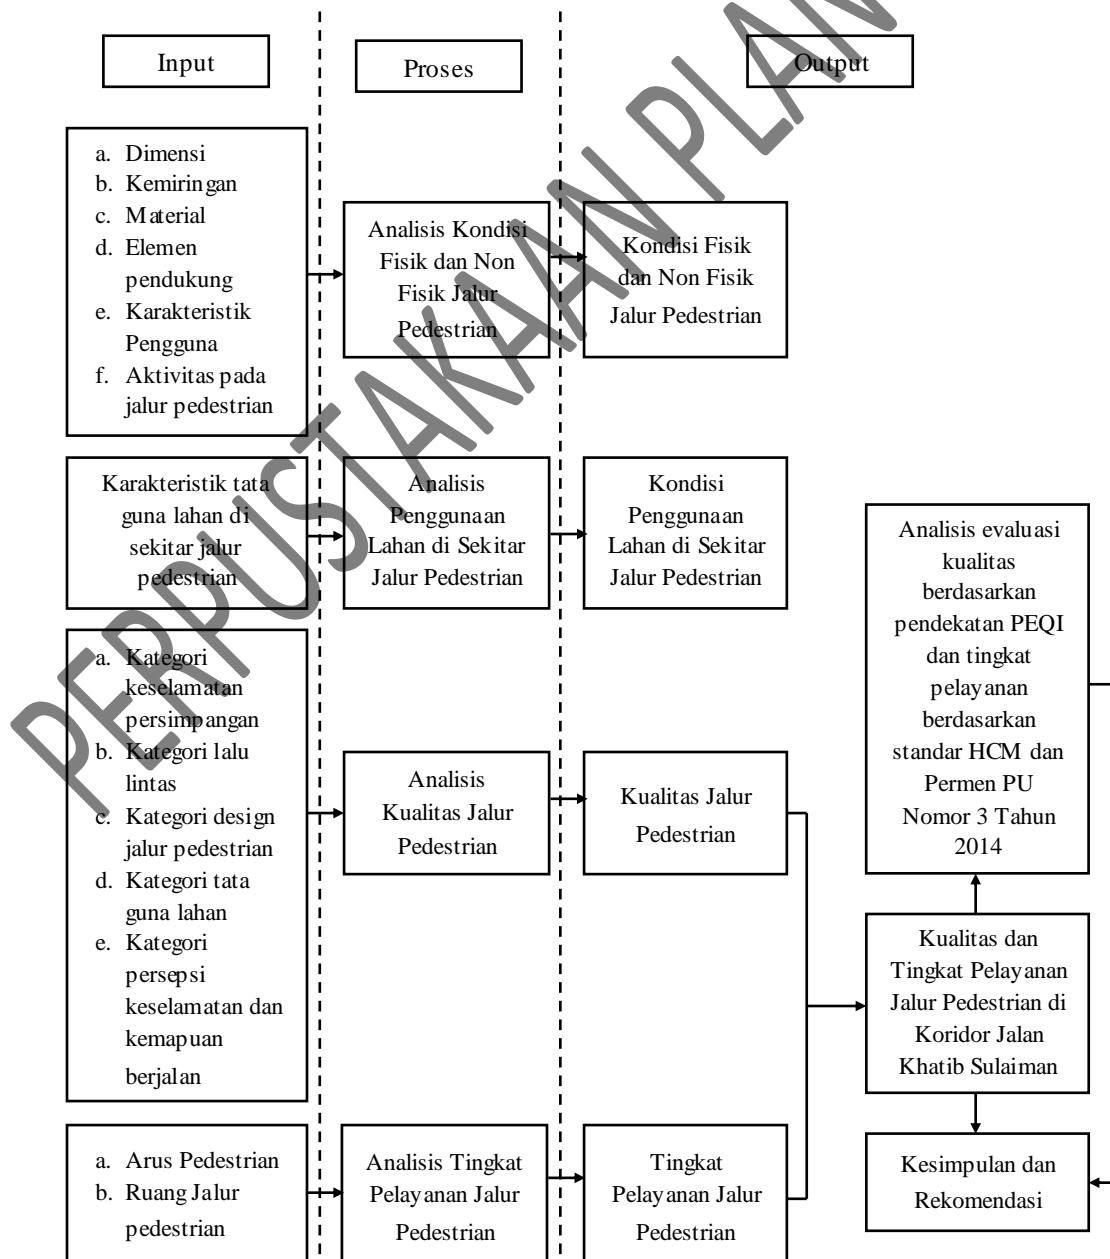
Input

Proses

Output

a. Dimensi
b. Kemiringan
c. Material
d. Elemen pendukung
e. Karakteristik Pengguna
f. Aktivitas pada jalur pedestrian

Analisis Kondisi Fisik dan Non Fisik Jalur Pedestrian

Kondisi Fisik dan Non Fisik Jalur Pedestrian

Karakteristik tata guna lahan di sekitar jalur pedestrian

Analisis Penggunaan Lahan di Sekitar Jalur Pedestrian

Kondisi Penggunaan Lahan di Sekitar Jalur Pedestrian

Analisis evaluasi kualitas berdasarkan pendekatan PEQI dan tingkat pelayanan berdasarkan standar HCM dan Permen PU Nomor 3 Tahun 2014

a. Kategori keselamatan persimpangan
b. Kategori lalu lintas
c. Kategori design jalur pedestrian
d. Kategori tata guna lahan
e. Kategori persepsi keselamatan dan kemapuan berjalan

Analisis Kualitas Jalur Pedestrian

Kualitas Jalur Pedestrian

Kualitas dan Tingkat Pelayanan Jalur Pedestrian di Koridor Jalan Khatib Sulaiman

a. Arus Pedestrian
b. Ruang Jalur pedestrian

Analisis Tingkat Pelayanan Jalur Pedestrian

Tingkat Pelayanan Jalur Pedestrian

Kesimpulan dan Rekomendasi

PERPUSTAKAAN PLANO